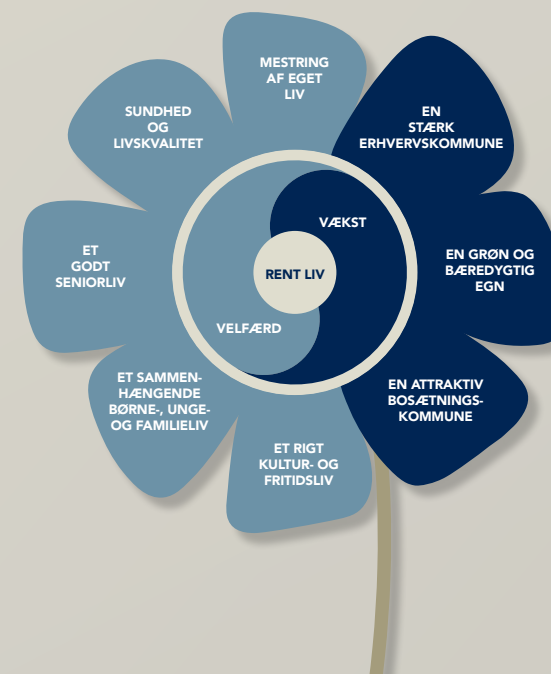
MESTRING AF EGET LIV

SUNDHED OG LIVSKVALITET

EN STÆRK ERHVERVSKOMMUNE

VÆKST

RENT LIV

ET GODT SENIORLIV

EN GRØN OG BÆREDYGTIG EGN

VELFÆRD

ET SAMMENHÆNGENDE BØRNE-, UNGE- OG FAMILIELIV

EN ATTRAKTIV BOSÆTNINGSKOMMUNE

ET RIGT KULTUR- OG FRITIDSLIV